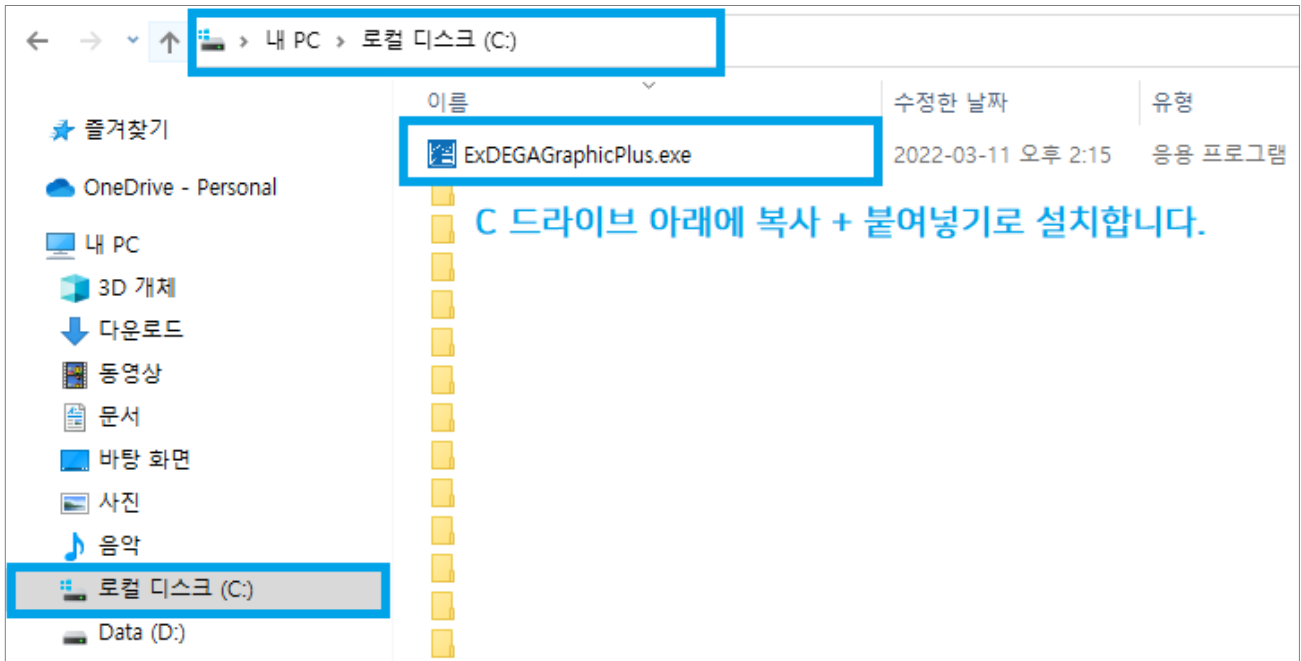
> 내 PC > 로컬 디스크 (C:)

즐겨찾기
OneDrive - Personal
내 PC
3D 개체
다운로드
동영상
문서
바탕 화면
사진
음악
로컬 디스크 (C:)
Data (D:)

| 이름 | 수정한 날짜 | 유형 |
|---|---|---|
| ExDEGAGraphicPlus.exe | 2022-03-11 오후 2:15 | 응용 프로그램 |

C 드라이브 아래에 복사 + 붙여넣기로 설치합니다.